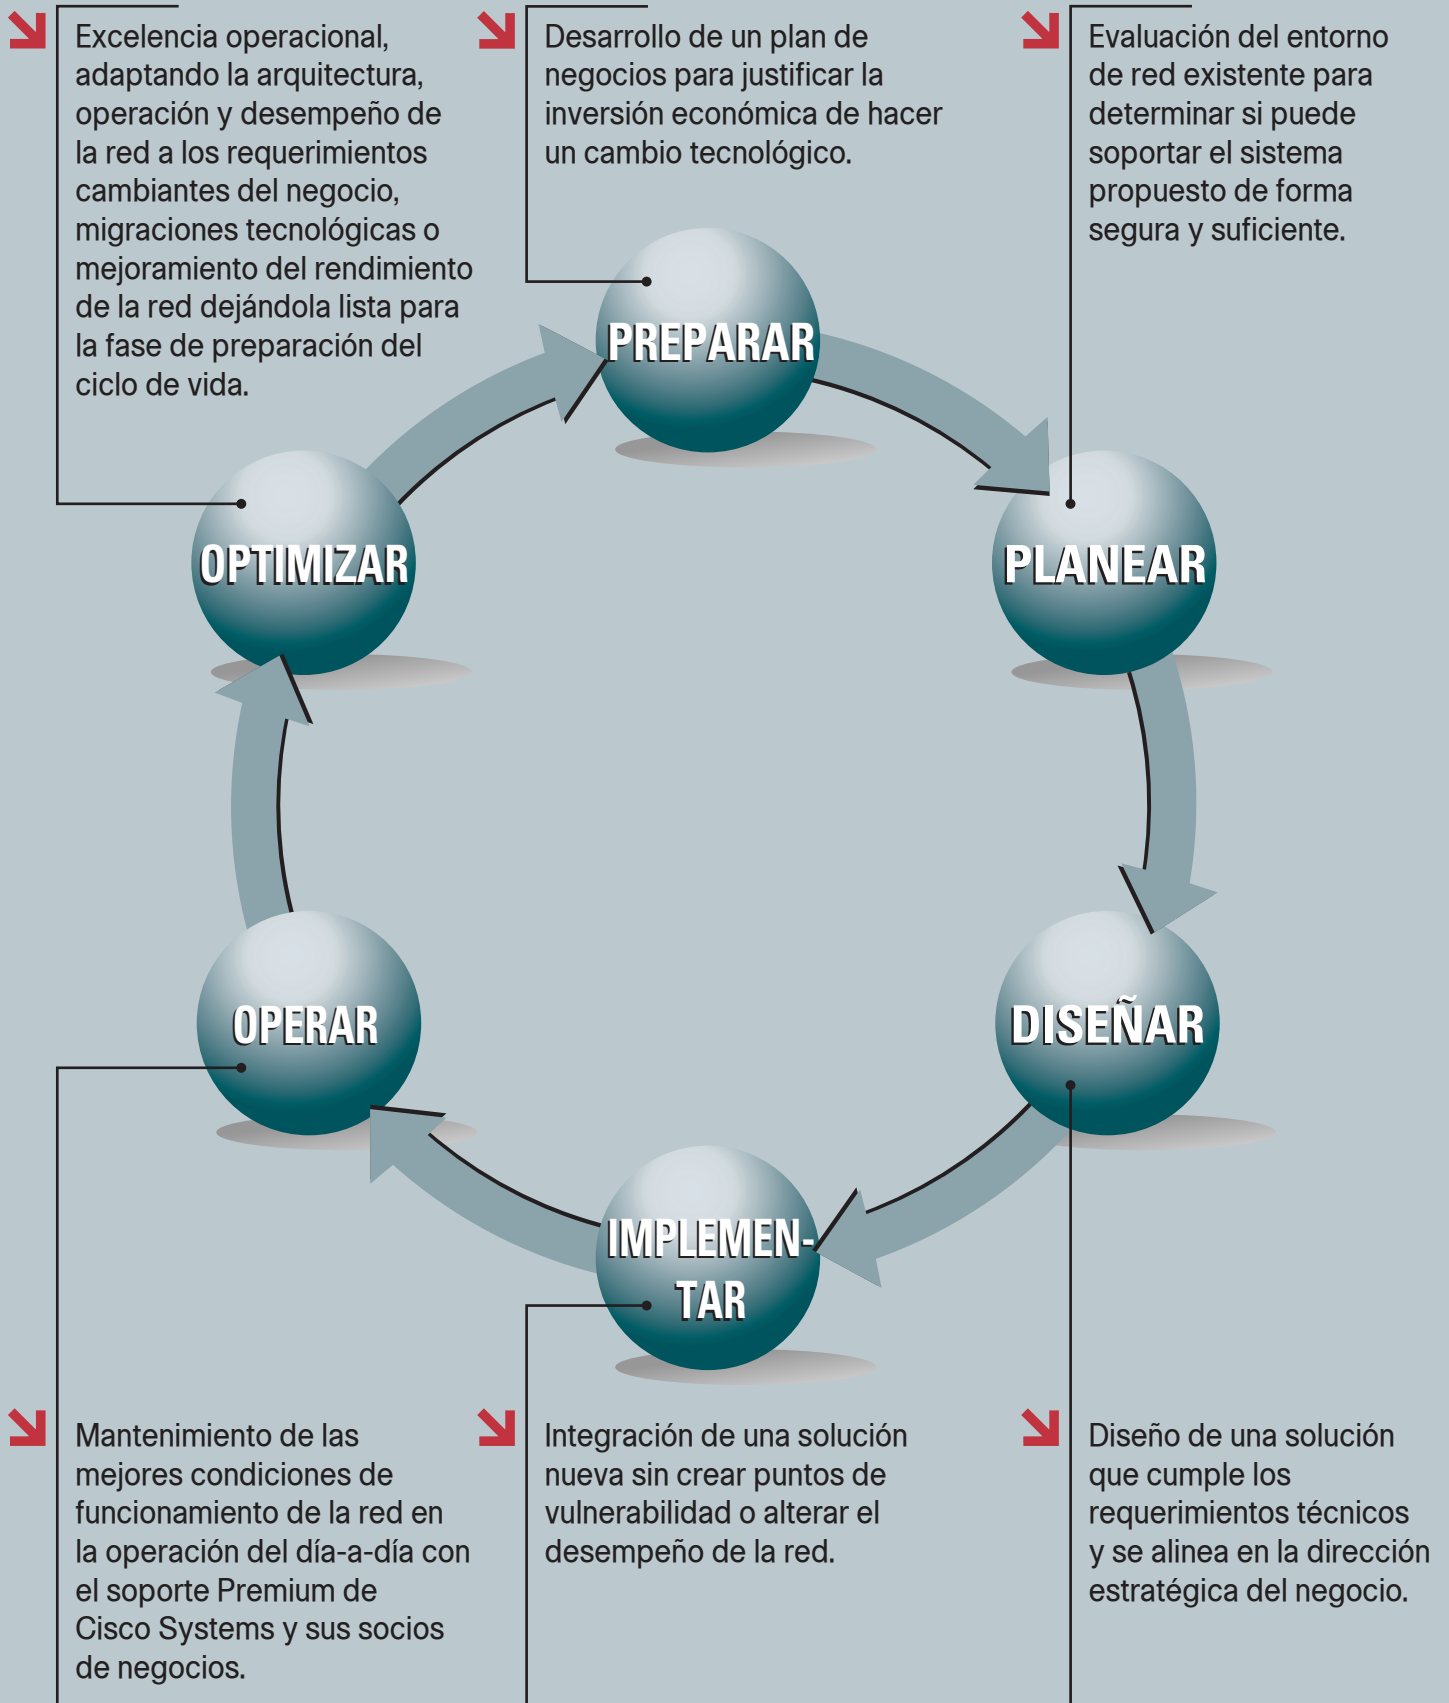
Excelencia operacional, adaptando la arquitectura, operación y desempeño de la red a los requerimientos cambiantes del negocio, migraciones tecnológicas o mejoramiento del rendimiento de la red dejándola lista para la fase de preparación del ciclo de vida.

Desarrollo de un plan de negocios para justificar la inversión económica de hacer un cambio tecnológico.

Evaluación del entorno de red existente para determinar si puede soportar el sistema propuesto de forma segura y suficiente.

PREPARAR

OPTIMIZAR

PLANEAR

OPERAR

DISEÑAR

IMPLEMEN-TAR

Mantenimiento de las mejores condiciones de funcionamiento de la red en la operación del día-a-día con el soporte Premium de Cisco Systems y sus socios de negocios.

Integración de una solución nueva sin crear puntos de vulnerabilidad o alterar el desempeño de la red.

Diseño de una solución que cumple los requerimientos técnicos y se alinea en la dirección estratégica del negocio.